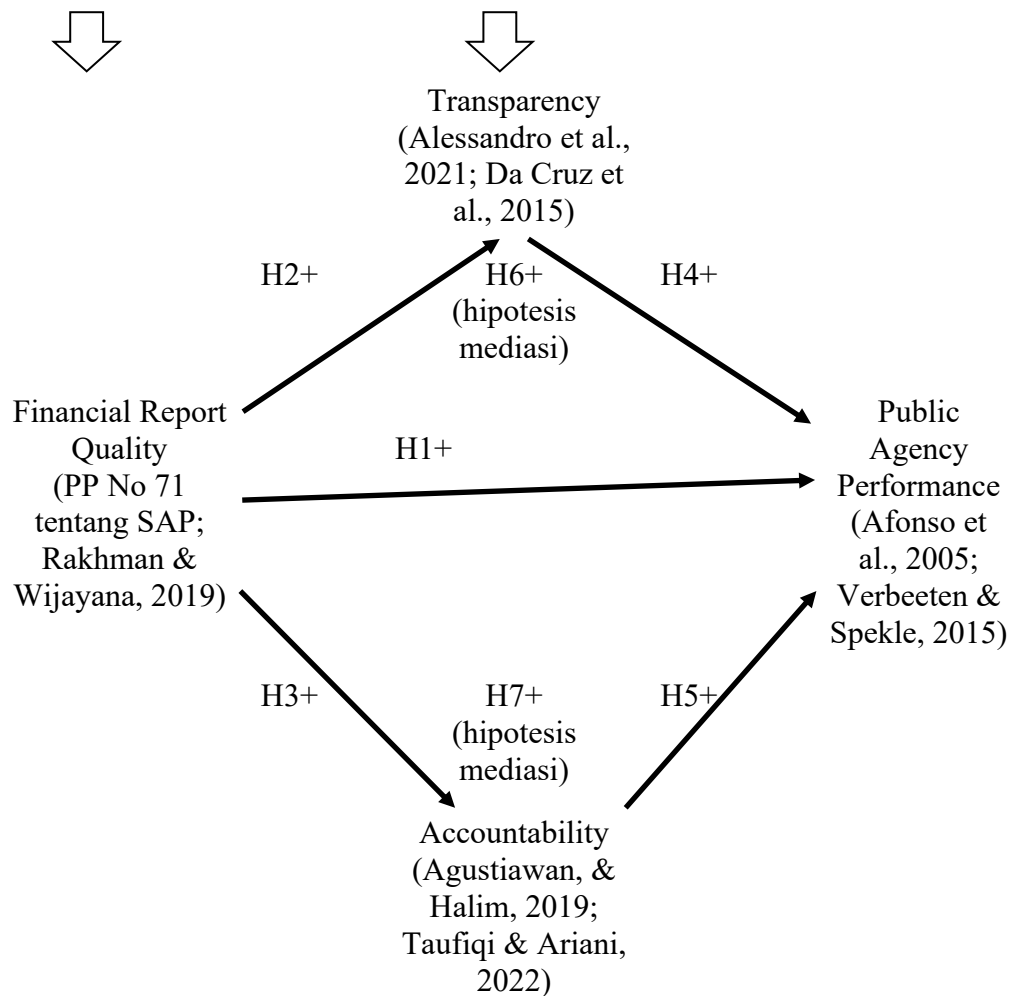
Transparency (Alessandro et al., 2021; Da Cruz et al., 2015)

H2+

H6+ (hipotesis mediasi)

H4+

Financial Report Quality (PP No 71 tentang SAP; Rakhman & Wijayana, 2019)

H1+

Public Agency Performance (Afonso et al., 2005; Verbeeten & Spekle, 2015)

H3+

H7+ (hipotesis mediasi)

H5+

Accountability (Agustiawan, & Halim, 2019; Taufiqi & Ariani, 2022)